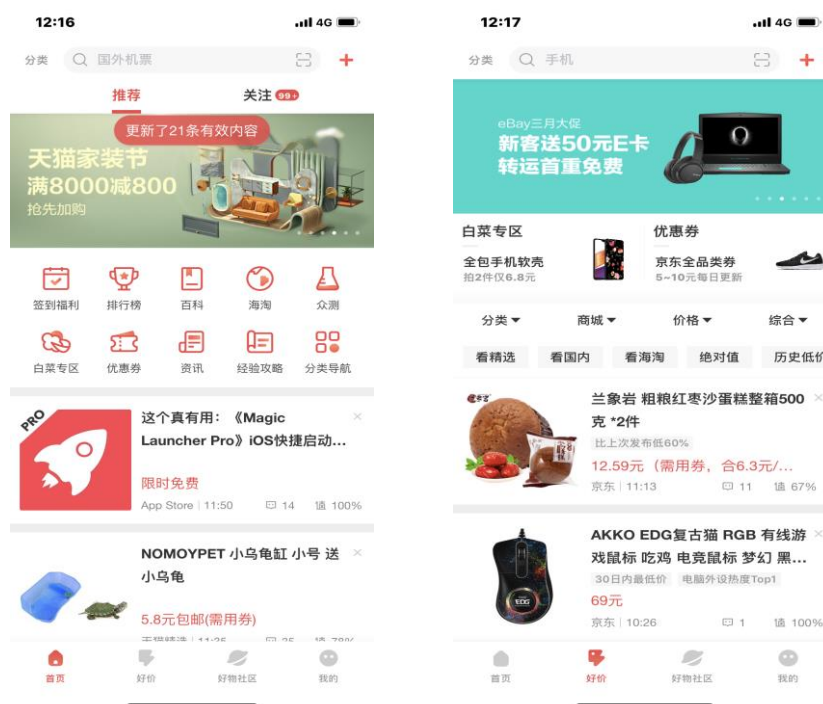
12:16 4G

分类 国外机票 +

推荐 关注 99+

更新了21条有效内容

天猫家装节
满8000减800
抢先加购

签到福利 排行榜 百科 海淘 众测

白菜专区 优惠券 资讯 经验攻略 分类导航

PRO

这个真有用：《Magic Launcher Pro》iOS快捷启动...

限时免费

App Store | 11:50 14 100%

NOMOYPET 小乌龟缸 小号 送小乌龟

5.8元包邮(需用券)

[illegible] | 11:25 25 78%

首页 好价 好物社区 我的

12:17 4G

分类 手机 +

eBay三月大促
新客送50元E卡
转运首重免费

白菜专区
全包手机软壳
拍2件仅6.8元

优惠券
京东全品类券
5~10元每日更新

分类 商城 价格 综合

看精选 看国内 看海淘 绝对值 历史低价

兰象岩 粗粮红枣沙蛋糕整箱500克 *2件

比上次发布低60%

12.59元（需用券，合6.3元/...

京东 | 11:13 11 67%

AKKO EDG复古猫 RGB 有线游戏鼠标 吃鸡 电竞鼠标 梦幻 黑...

30日内最低价 电脑外设热度Top1

69元

京东 | 10:26 1 100%

首页 好价 好物社区 我的